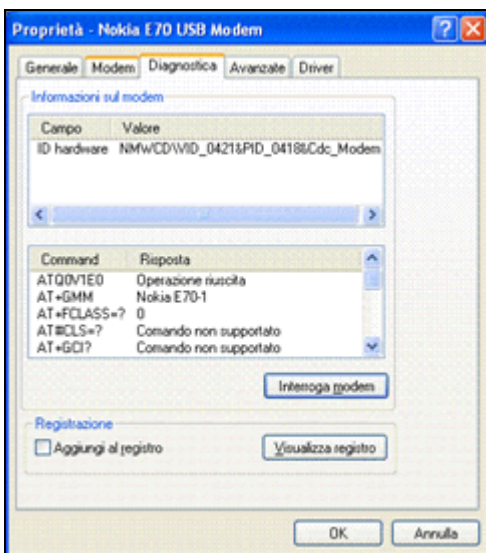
Proprietà - Nokia E70 USB Modem

Generale | Modem | Diagnostica | Avanzate | Driver

Informazioni sul modem

| Campo | Valore |
|---|---|
| ID hardware | NMWCD\VID_0421&PID_0418&Cdc_Modem |

| Command | Risposta |
|---|---|
| ATQ0V1E0 | Operazione riuscita |
| AT+GMM | Nokia E70-1 |
| AT+FCLASS=? | 0 |
| AT#CLS=? | Comando non supportato |
| AT+GCI? | Comando non supportato |

Interroga modem

Registrazione

Aggiungi al registro

Visualizza registro

OK

Annulla